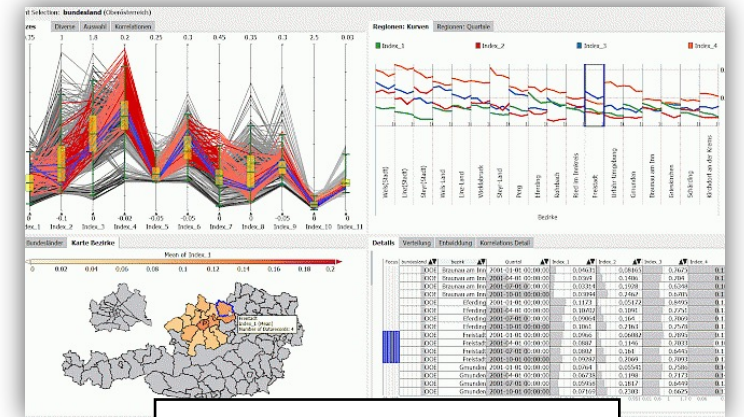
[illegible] Selection: bundesland (Oberösterreich)

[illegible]zes | Diverse | Auswahl | Korrelationen

0.25 | 2 | 1.8 | 4 | 0.2 | 0.25 | 0.1 | 0.45 | 0.35 | 0.1 | 2.5 | 0.03

Index_1 | -0.1 | 0 | -0.02 | -0.05 | -0.05 | 0 | 0 | -0.05 | 0 | 0

Index_1 | Index_2 | Index_3 | Index_4 | Index_5 | Index_6 | Index_7 | Index_8 | Index_9 | Index_10 | Index_11

Regionen: Kurven | Regionen: Quartale

Index_1 | Index_2 | Index_3 | Index_4

Wels(Stadt) | Linz(Stadt) | Steyr(Stadt) | Wels-Land | Linz-Land | Vöcklabruck | Steyr-Land | Perg | Eferding | Rohrbach | Ried im Innkreis | Freistadt | Urfahr-Umgebung | Gmunden | Braunau am Inn | Grieskirchen | Schärding | Kirchdorf an der Krems

Bezirke

Bundesländer | Karte Bezirke

Mean of Index_1

0 | 0.02 | 0.04 | 0.06 | 0.08 | 0.1 | 0.12 | 0.14 | 0.16 | 0.18 | 0.2

Freistadt
Index_1 (Mean)
Number of Datarecords: 4

Details | Verteilung | Entwicklung | Korrelations Detail

| Focus | bundesland | bezirk | Quartal | Index_1 | Index_2 | Index_3 | Index_4 |
|---|---|---|---|---|---|---|---|
| | OOE | Braunau am Inn | 2001-01-01 00:00:00 | 0.09631 | 0.08065 | 0.3627 | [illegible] |
| | OOE | Braunau am Inn | 2001-04-01 00:00:00 | 0.0364 | 0.1486 | 0.204 | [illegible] |
| | OOE | Braunau am Inn | 2001-07-01 00:00:00 | 0.03314 | 0.1268 | 0.286 | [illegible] |
| | OOE | Braunau am Inn | 2001-10-01 00:00:00 | 0.01994 | 0.2467 | 0.6491 | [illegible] |
| | OOE | Eferding | 2001-01-01 00:00:00 | 0.1173 | 0.05872 | 0.6495 | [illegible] |
| | OOE | Eferding | 2001-04-01 00:00:00 | 0.1602 | 0.1092 | 0.2251 | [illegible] |
| | OOE | Eferding | 2001-07-01 00:00:00 | 0.09864 | 0.164 | 0.3865 | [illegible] |
| | OOE | Eferding | 2001-10-01 00:00:00 | 0.1061 | 0.2161 | 0.2578 | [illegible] |
| | OOE | Freistadt | 2001-01-01 00:00:00 | 0.0966 | 0.06892 | 0.2895 | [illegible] |
| | OOE | Freistadt | 2001-04-01 00:00:00 | 0.0887 | 0.1146 | 0.3003 | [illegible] |
| | OOE | Freistadt | 2001-07-01 00:00:00 | 0.0882 | 0.164 | 0.6449 | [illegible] |
| | OOE | Freistadt | 2001-10-01 00:00:00 | 0.2069 | 0.2163 | 0.3598 | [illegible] |
| | OOE | Gmunden | 2001-01-01 00:00:00 | 0.0764 | 0.05541 | 0.2586 | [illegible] |
| | OOE | Gmunden | 2001-04-01 00:00:00 | 0.06736 | 0.1198 | 0.2177 | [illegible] |
| | OOE | Gmunden | 2001-07-01 00:00:00 | 0.05458 | 0.1817 | 0.6449 | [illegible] |
| | OOE | Gmunden | 2001-10-01 00:00:00 | 0.07368 | 0.2380 | 0.2768 | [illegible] |